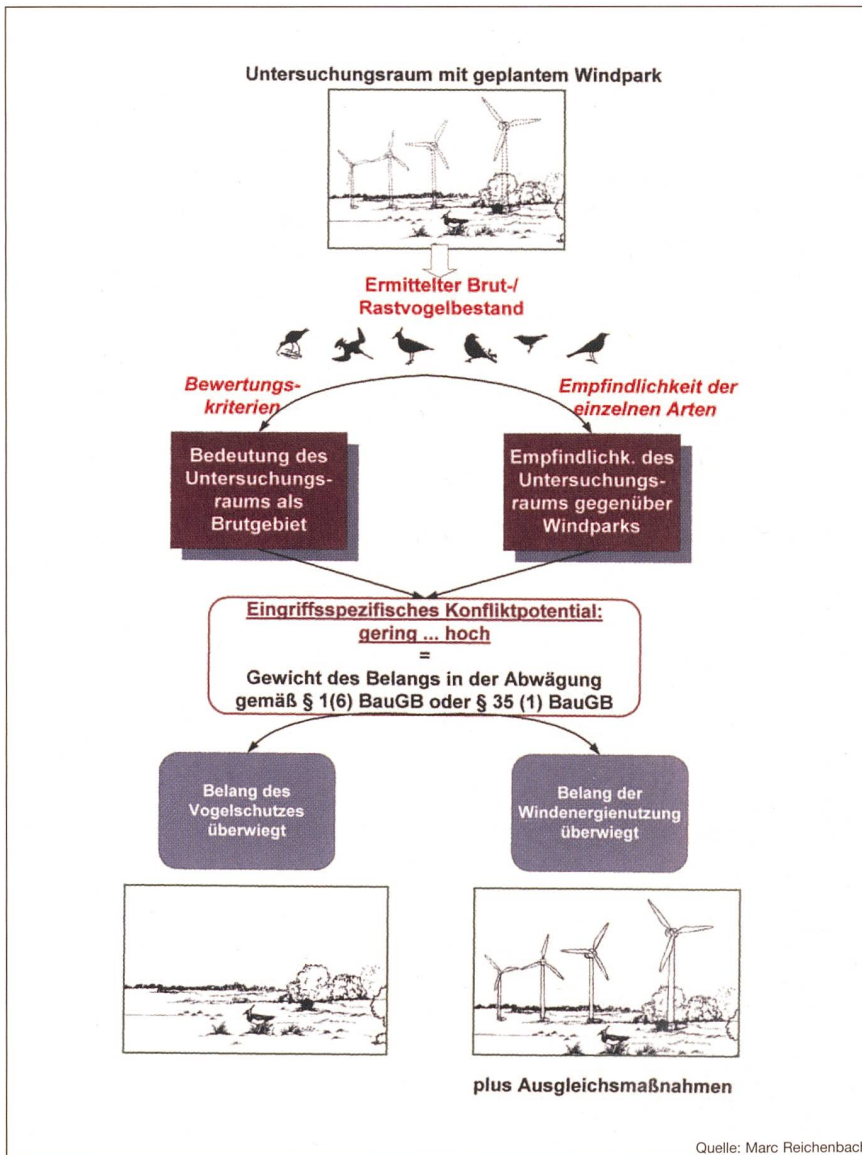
Untersuchungsraum mit geplantem Windpark

Ermittelter Brut-/ Rastvogelbestand

Bewertungskriterien

Empfindlichkeit der einzelnen Arten

Bedeutung des Untersuchungsraums als Brutgebiet

Empfindlichk. des Untersuchungsraums gegenüber Windparks

Eingriffsspezifisches Konfliktpotential: gering ... hoch
=
Gewicht des Belangs in der Abwägung gemäß § 1(6) BauGB oder § 35 (1) BauGB

Belang des Vogelschutzes überwiegt

Belang der Windenergienutzung überwiegt

plus Ausgleichsmaßnahmen

Quelle: Marc Reichenbach